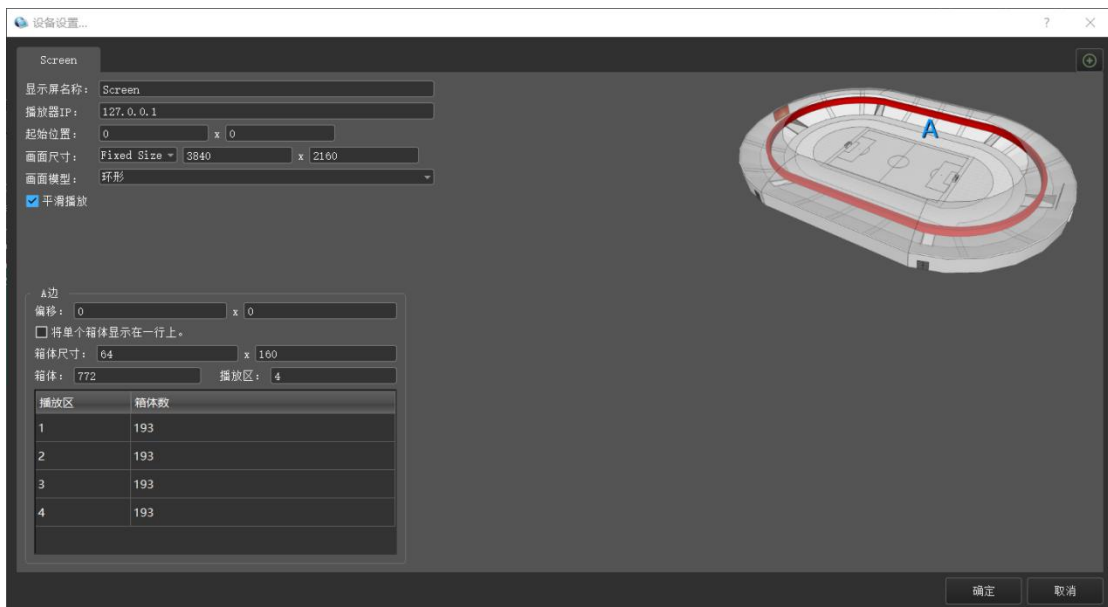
设备设置...

?

Screen

显示屏名称： Screen
播放器IP： 127.0.0.1
起始位置： 0 x 0
画面尺寸： Fixed Size 3840 x 2160
画面模型： 环形
☑ 平滑播放

A

A边
偏移： 0 x 0
☐ 将单个箱体显示在一行上。
箱体尺寸： 64 x 160
箱体： 772 播放区： 4

| 播放区 | 箱体数 |
|---|---|
| 1 | 193 |
| 2 | 193 |
| 3 | 193 |
| 4 | 193 |

确定 取消